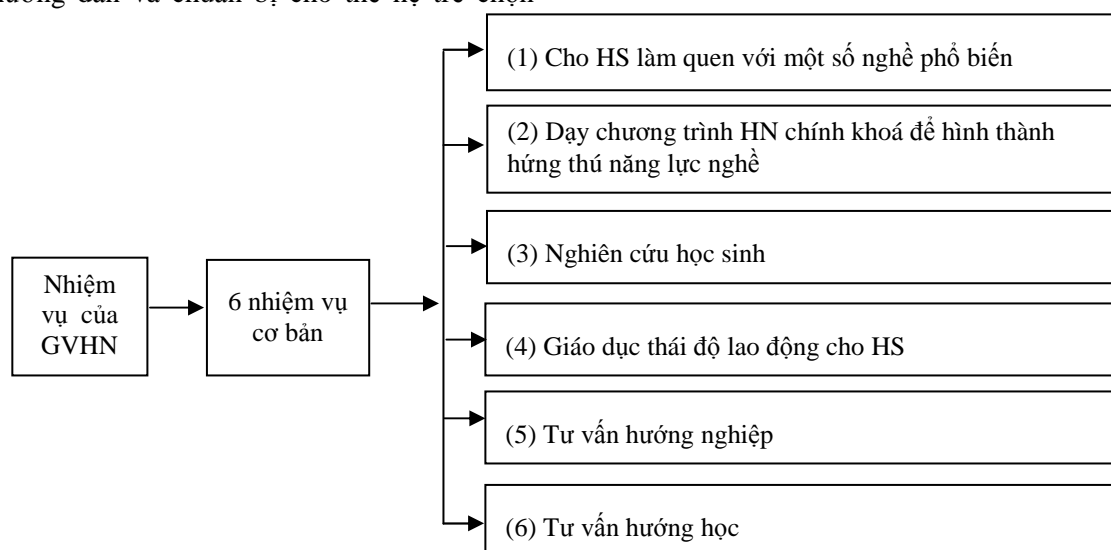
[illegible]

Nhiệm vụ của GVHN

6 nhiệm vụ cơ bản

(1) Cho HS làm quen với một số nghề phổ biến

(2) Dạy chương trình HN chính khoá để hình thành hứng thú năng lực nghề

(3) Nghiên cứu học sinh

(4) Giáo dục thái độ lao động cho HS

(5) Tư vấn hướng nghiệp

(6) Tư vấn hướng học